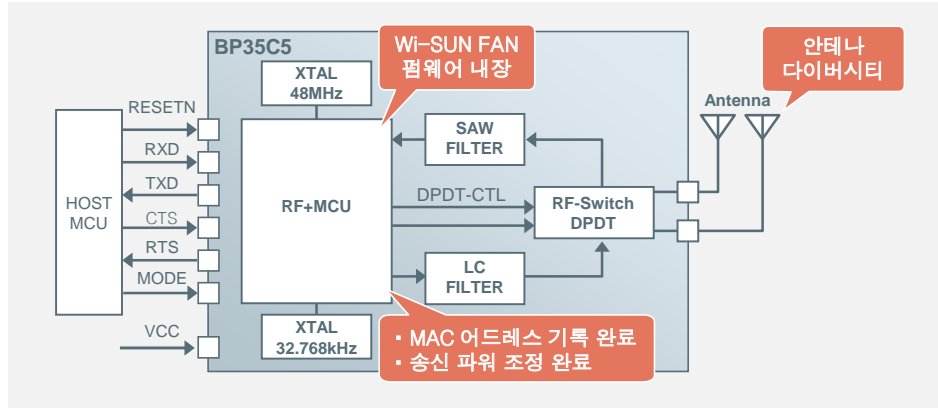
BP35C5

Wi-SUN FAN
펌웨어 내장

안테나
다이버시티

Antenna

XTAL
48MHz

RESETN
RXD
TXD
CTS
RTS
MODE
VCC

HOST
MCU

RF+MCU

SAW
FILTER

DPDT-CTL

RF-Switch
DPDT

LC
FILTER

XTAL
32.768kHz

・MAC 어드레스 기록 완료
・송신 파워 조정 완료